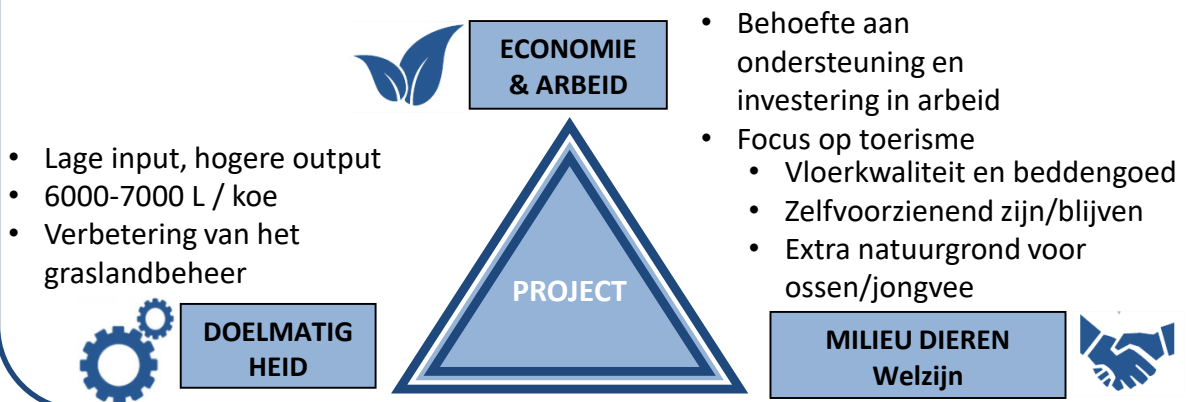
ECONOMIE & ARBEID

• Behoefte aan ondersteuning en investering in arbeid
• Focus op toerisme
  • Vloerkwaliteit en beddengoed
  • Zelfvoorzienend zijn/blijven
  • Extra natuurgrond voor ossen/jongvee

• Lage input, hogere output
• 6000-7000 L / koe
• Verbetering van het graslandbeheer

PROJECT

DOELMATIG HEID

MILIEU DIEREN Welzijn